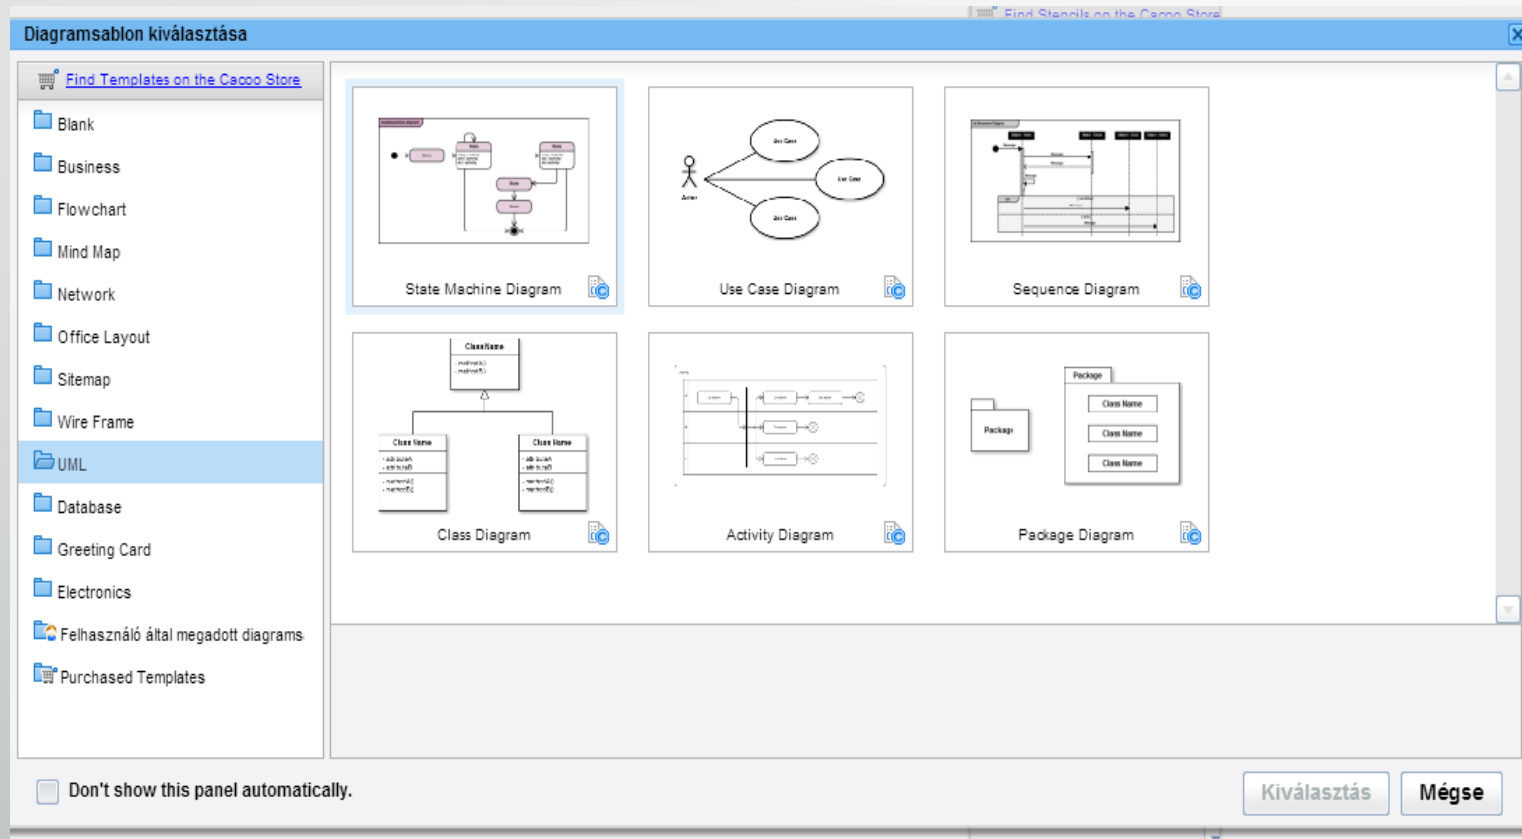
Find Stencils on the Cacoo Store

Diagramsablon kiválasztása

X

Find Templates on the Cacoo Store

Blank

Business

Flowchart

Mind Map

Network

Office Layout

Sitemap

Wire Frame

UML

Database

Greeting Card

Electronics

Felhasználó által megadott diagrams

Purchased Templates

State Machine Diagram

Use Case Diagram

Use Case

Use Case

Use Case

Actor

Sequence Diagram

Class Diagram

ClassName

Class Name

Class Name

Activity Diagram

Package Diagram

Package

Package

Class Name

Class Name

Class Name

Don't show this panel automatically.

Kiválasztás

Mégse